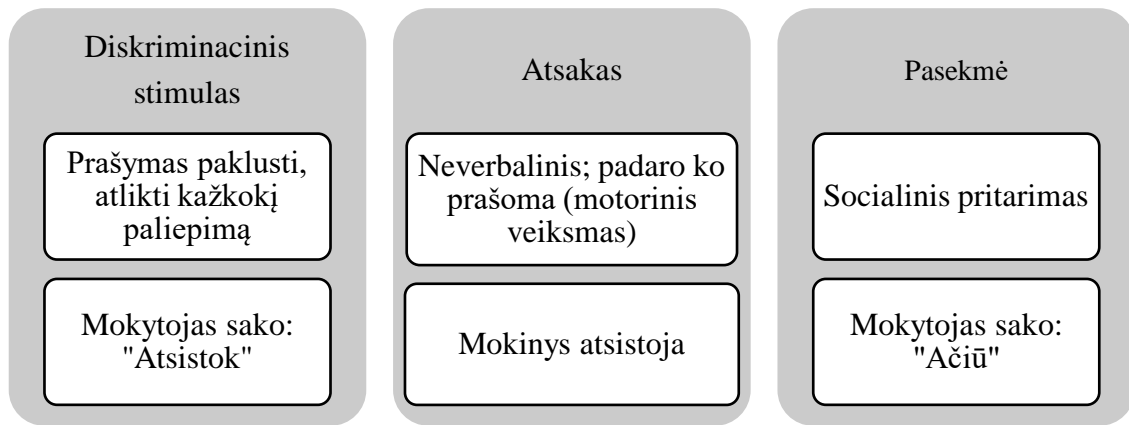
Diskriminacinis stimulas

Prašymas paklusti, atlikti kažkokį paliepimą

Mokytojas sako: "Atsistok"

Atsakas

Neverbalinis; padaro ko prašoma (motorinis veiksmas)

Mokinys atsistoja

Pasekmė

Socialinis pritarimas

Mokytojas sako: "Ačiū"